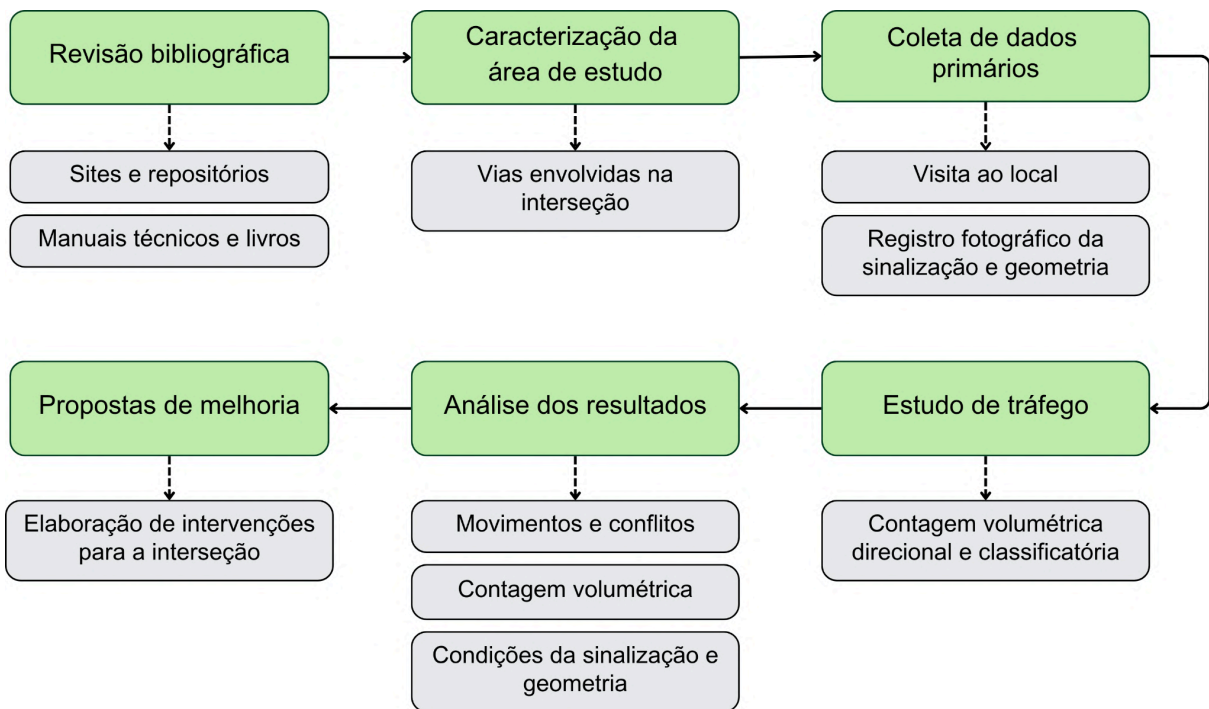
Revisão bibliográfica

Sites e repositórios

Manuais técnicos e livros

Caracterização da área de estudo

Vias envolvidas na interseção

Coleta de dados primários

Visita ao local

Registro fotográfico da sinalização e geometria

Estudo de tráfego

Contagem volumétrica direcional e classificatória

Análise dos resultados

Movimentos e conflitos

Contagem volumétrica

Condições da sinalização e geometria

Propostas de melhoria

Elaboração de intervenções para a interseção